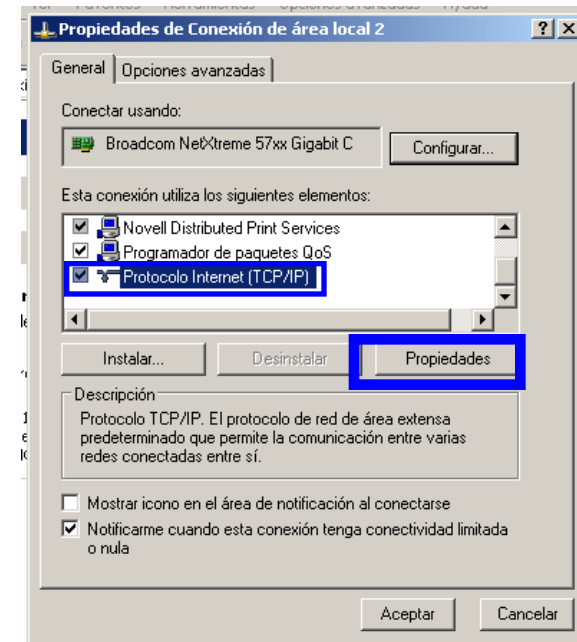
Propiedades de Conexión de área local 2

?

X

General

Opciones avanzadas

Conectar usando:

Broadcom NetXtreme 57xx Gigabit C

Configurar...

Esta conexión utiliza los siguientes elementos:

Novell Distributed Print Services

Programador de paquetes QoS

Protocolo Internet (TCP/IP)

Instalar...

Desinstalar

Propiedades

Descripción

Protocolo TCP/IP. El protocolo de red de área extensa predeterminado que permite la comunicación entre varias redes conectadas entre sí.

Mostrar icono en el área de notificación al conectarse

Notificarme cuando esta conexión tenga conectividad limitada o nula

Aceptar

Cancelar